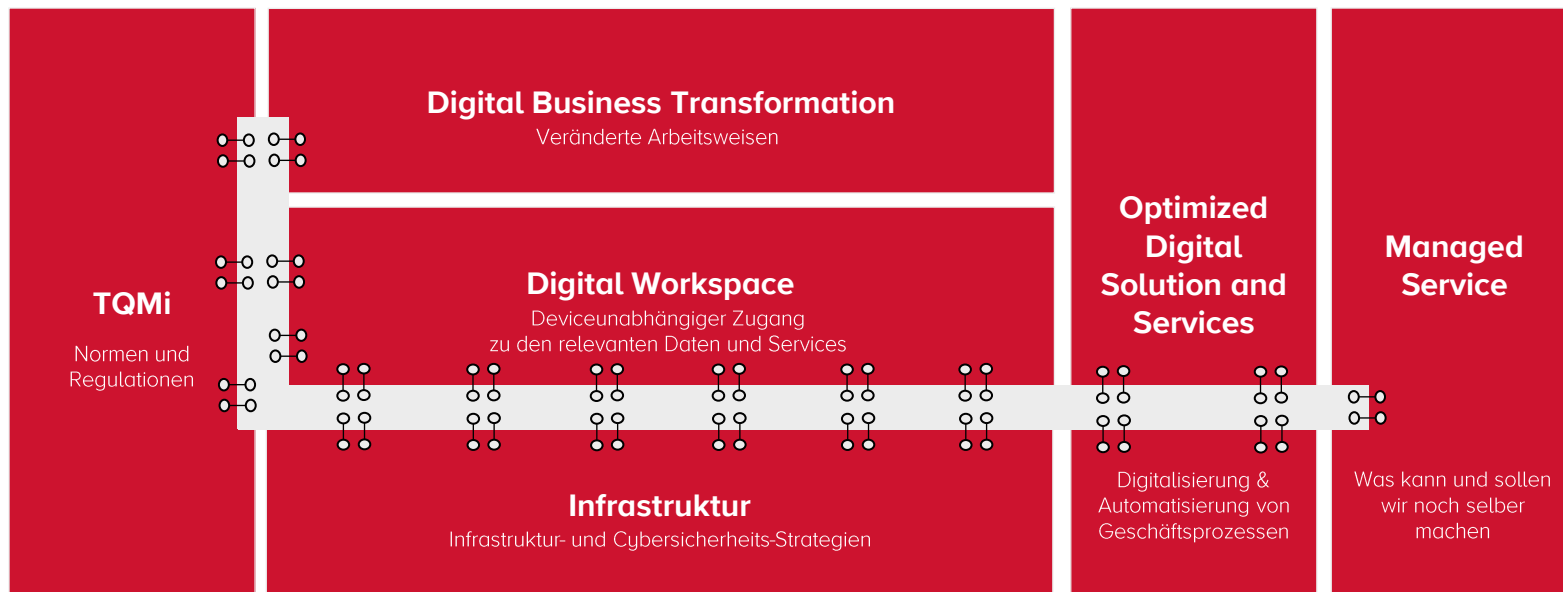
TQMi

Normen und Regulationen

Digital Business Transformation
Veränderte Arbeitsweisen

Digital Workspace
Deviceunabhängiger Zugang zu den relevanten Daten und Services

Infrastruktur
Infrastruktur- und Cybersicherheits-Strategien

Optimized Digital Solution and Services

Digitalisierung & Automatisierung von Geschäftsprozessen

Managed Service

Was kann und sollen wir noch selber machen